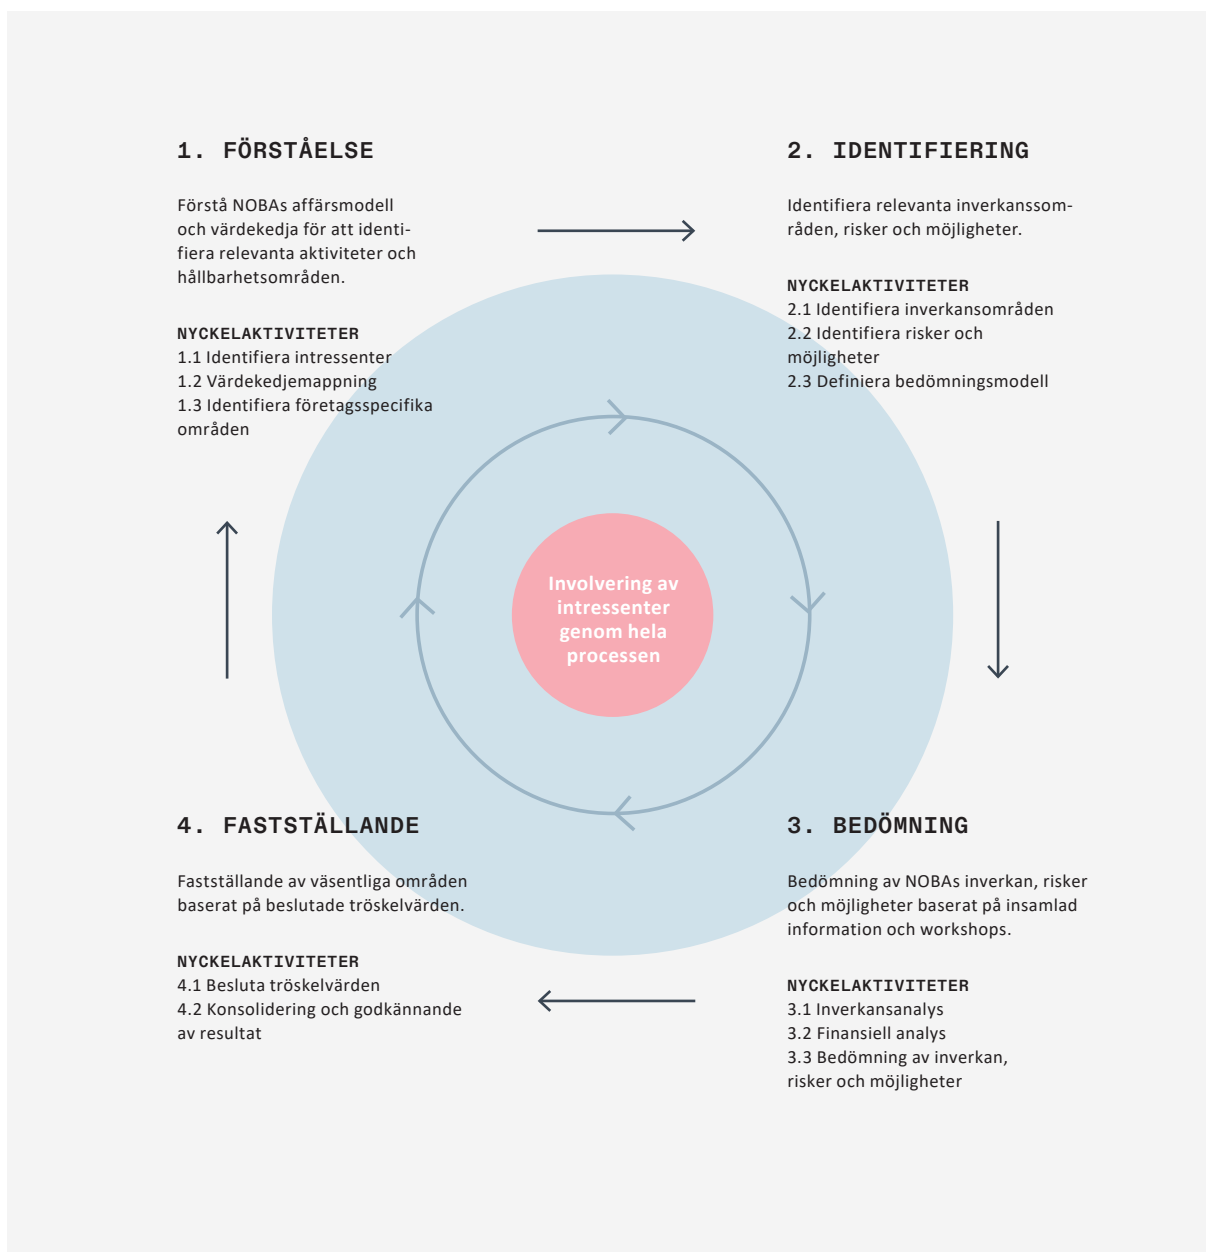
1. FÖRSTÅELSE

Förstå NOBAs affärsmodell och värdekedja för att identifiera relevanta aktiviteter och hållbarhetsområden.

NYCKELAKTIVITETER
1.1 Identifiera intressenter
1.2 Värdekedjemappning
1.3 Identifiera företagsspecifika områden

2. IDENTIFIERING

Identifiera relevanta inverkansområden, risker och möjligheter.

NYCKELAKTIVITETER
2.1 Identifiera inverkansområden
2.2 Identifiera risker och möjligheter
2.3 Definiera bedömningsmodell

Involvering av intressenter genom hela processen

4. FASTSTÄLLANDE

Fastställande av väsentliga områden baserat på beslutade tröskelvärden.

NYCKELAKTIVITETER
4.1 Besluta tröskelvärden
4.2 Konsolidering och godkännande av resultat

3. BEDÖMNING

Bedömning av NOBAs inverkan, risker och möjligheter baserat på insamlad information och workshops.

NYCKELAKTIVITETER
3.1 Inverkansanalys
3.2 Finansiell analys
3.3 Bedömning av inverkan, risker och möjligheter